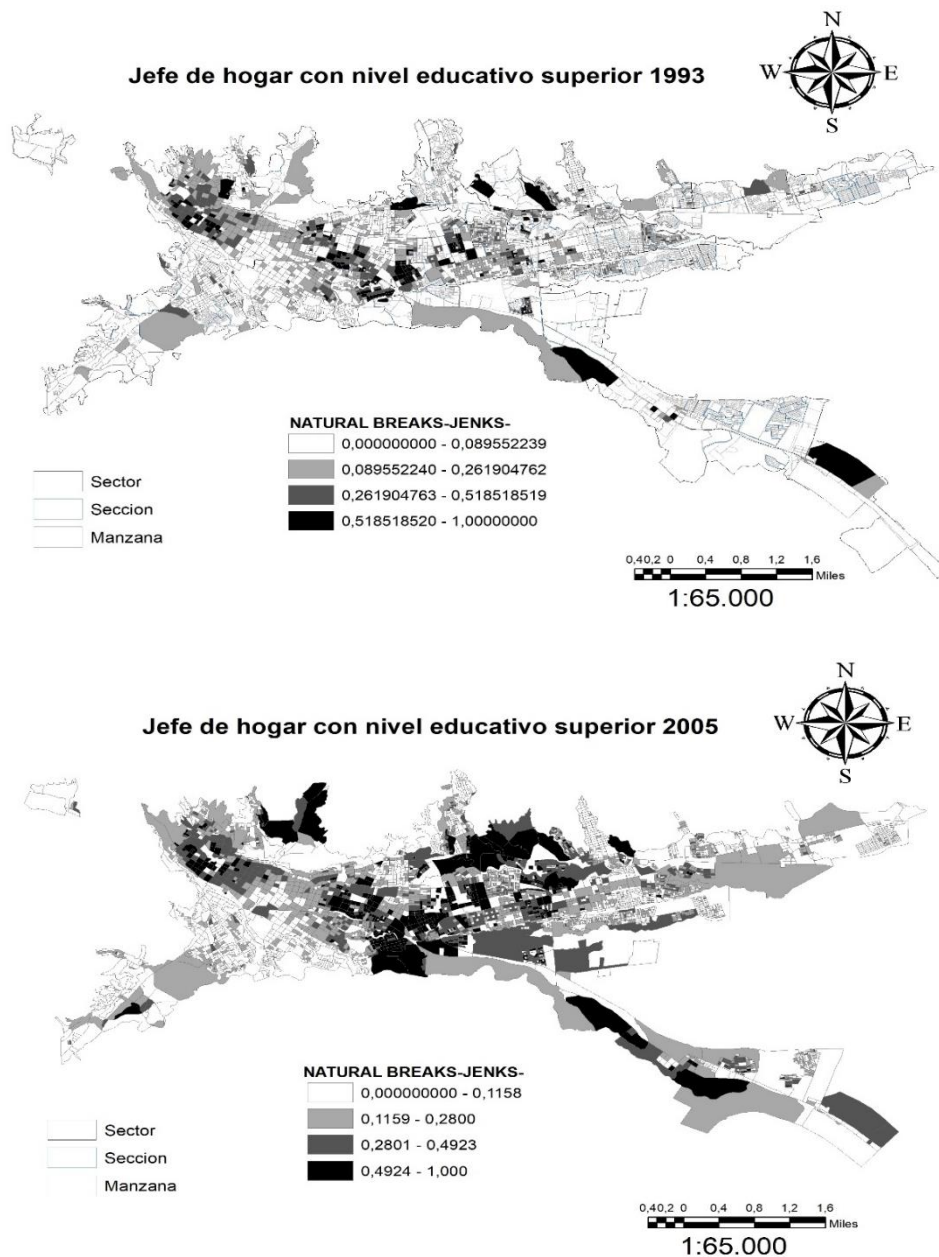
Jefe de hogar con nivel educativo superior 1993

N
W
E
S

NATURAL BREAKS-JENKS-
0,000000000 - 0,089552239
0,089552240 - 0,261904762
0,261904763 - 0,518518519
0,518518520 - 1,00000000

Sector
Seccion
Manzana

0,40,2 0 0,4 0,8 1,2 1,6
Miles
1:65.000

Jefe de hogar con nivel educativo superior 2005

N
W
E
S

NATURAL BREAKS-JENKS-
0,000000000 - 0,1158
0,1159 - 0,2800
0,2801 - 0,4923
0,4924 - 1,000

Sector
Seccion
Manzana

0,40,2 0 0,4 0,8 1,2 1,6
Miles
1:65.000